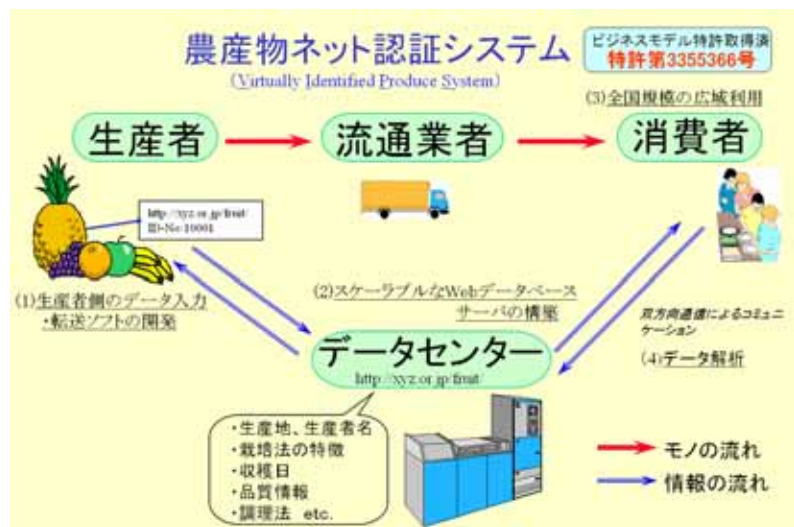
農産物ネット認証システム

(Virtually Identified Produce System)

ビジネスモデル特許取得済
特許第3355366号

(3)全国規模の広域利用

生産者

流通業者

消費者

http://xyz.or.jp/fruit/
ID-No:10001

(1)生産者側のデータ入力
・転送ソフトの開発

(2)スケーラブルなWebデータベース
サーバの構築

双方向通信によるコミュニケーション

(4)データ解析

データセンター
http://xyz.or.jp/fruit/

・生産地、生産者名
・栽培法の特徴
・収穫日
・品質情報
・調理法 etc.

モノの流れ
情報の流れ